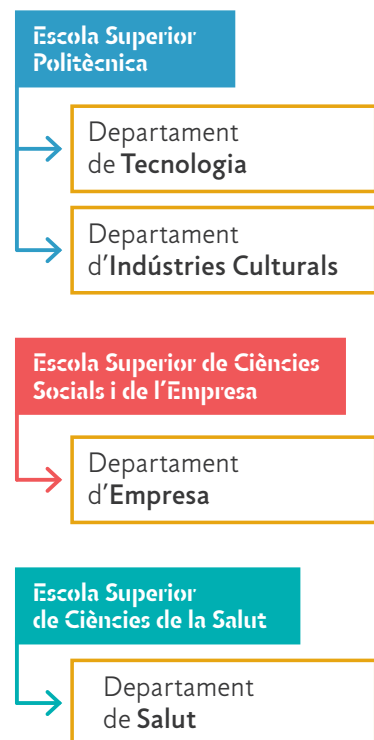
Escola Superior Politècnica

Departament de Tecnologia

Departament d'Indústries Culturals

Escola Superior de Ciències Socials i de l'Empresa

Departament d'Empresa

Escola Superior de Ciències de la Salut

Departament de Salut